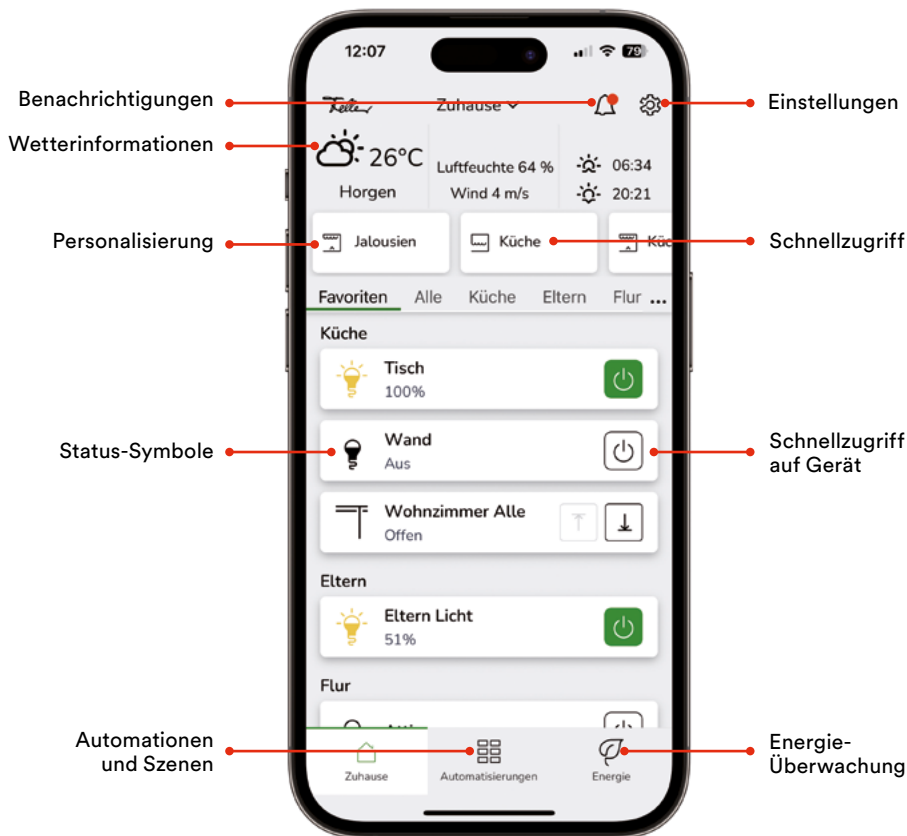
12:07

79

Benachrichtigungen

Feller

Zuhause

Einstellungen

Wetterinformationen

26°C

Horgen

Luftfeuchte 64 %

Wind 4 m/s

06:34

20:21

Personalisierung

Jalousien

Küche

Kü

Schnellzugriff

Favoriten Alle Küche Eltern Flur ...

Küche

Tisch
100%

Status-Symbole

Wand
Aus

Schnellzugriff auf Gerät

Wohnzimmer Alle
Offen

Eltern

Eltern Licht
51%

Flur

Automationen und Szenen

Zuhause

Automatisierungen

Energie

Energie-Überwachung